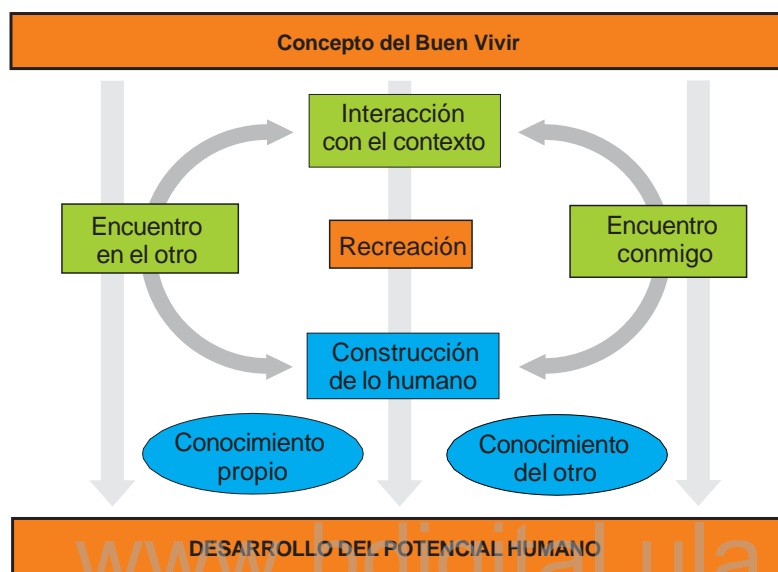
Concepto del Buen Vivir

Interacción con el contexto

Encuentro en el otro

Recreación

Encuentro conmigo

Construcción de lo humano

Conocimiento propio

Conocimiento del otro

DESARROLLO DEL POTENCIAL HUMANO

www.bdigital.ula